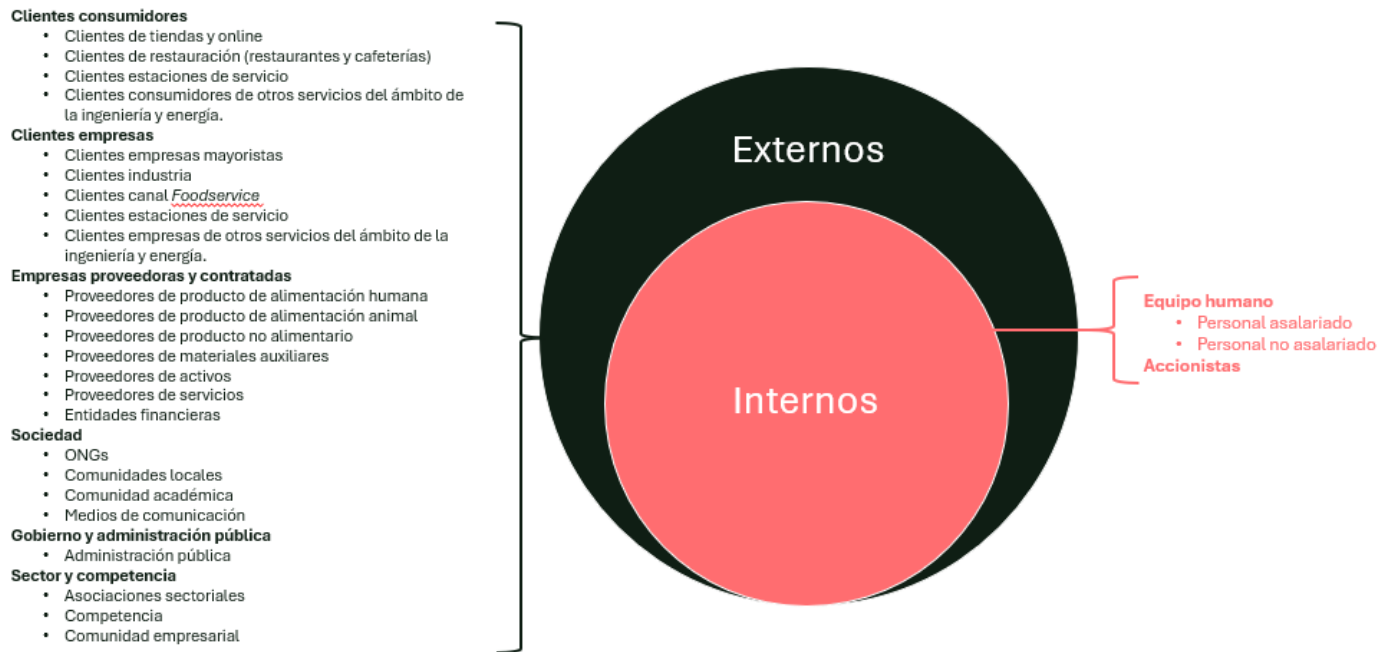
**Clientes consumidores**
- Clientes de tiendas y online
- Clientes de restauración (restaurantes y cafeterías)
- Clientes estaciones de servicio
- Clientes consumidores de otros servicios del ámbito de la ingeniería y energía.

**Clientes empresas**
- Clientes empresas mayoristas
- Clientes industria
- Clientes canal *Foodservice*
- Clientes estaciones de servicio
- Clientes empresas de otros servicios del ámbito de la ingeniería y energía.

**Empresas proveedoras y contratadas**
- Proveedores de producto de alimentación humana
- Proveedores de producto de alimentación animal
- Proveedores de producto no alimentario
- Proveedores de materiales auxiliares
- Proveedores de activos
- Proveedores de servicios
- Entidades financieras

**Sociedad**
- ONGs
- Comunidades locales
- Comunidad académica
- Medios de comunicación

**Gobierno y administración pública**
- Administración pública

**Sector y competencia**
- Asociaciones sectoriales
- Competencia
- Comunidad empresarial

Externos

Internos

**Equipo humano**
- Personal asalariado
- Personal no asalariado

**Accionistas**